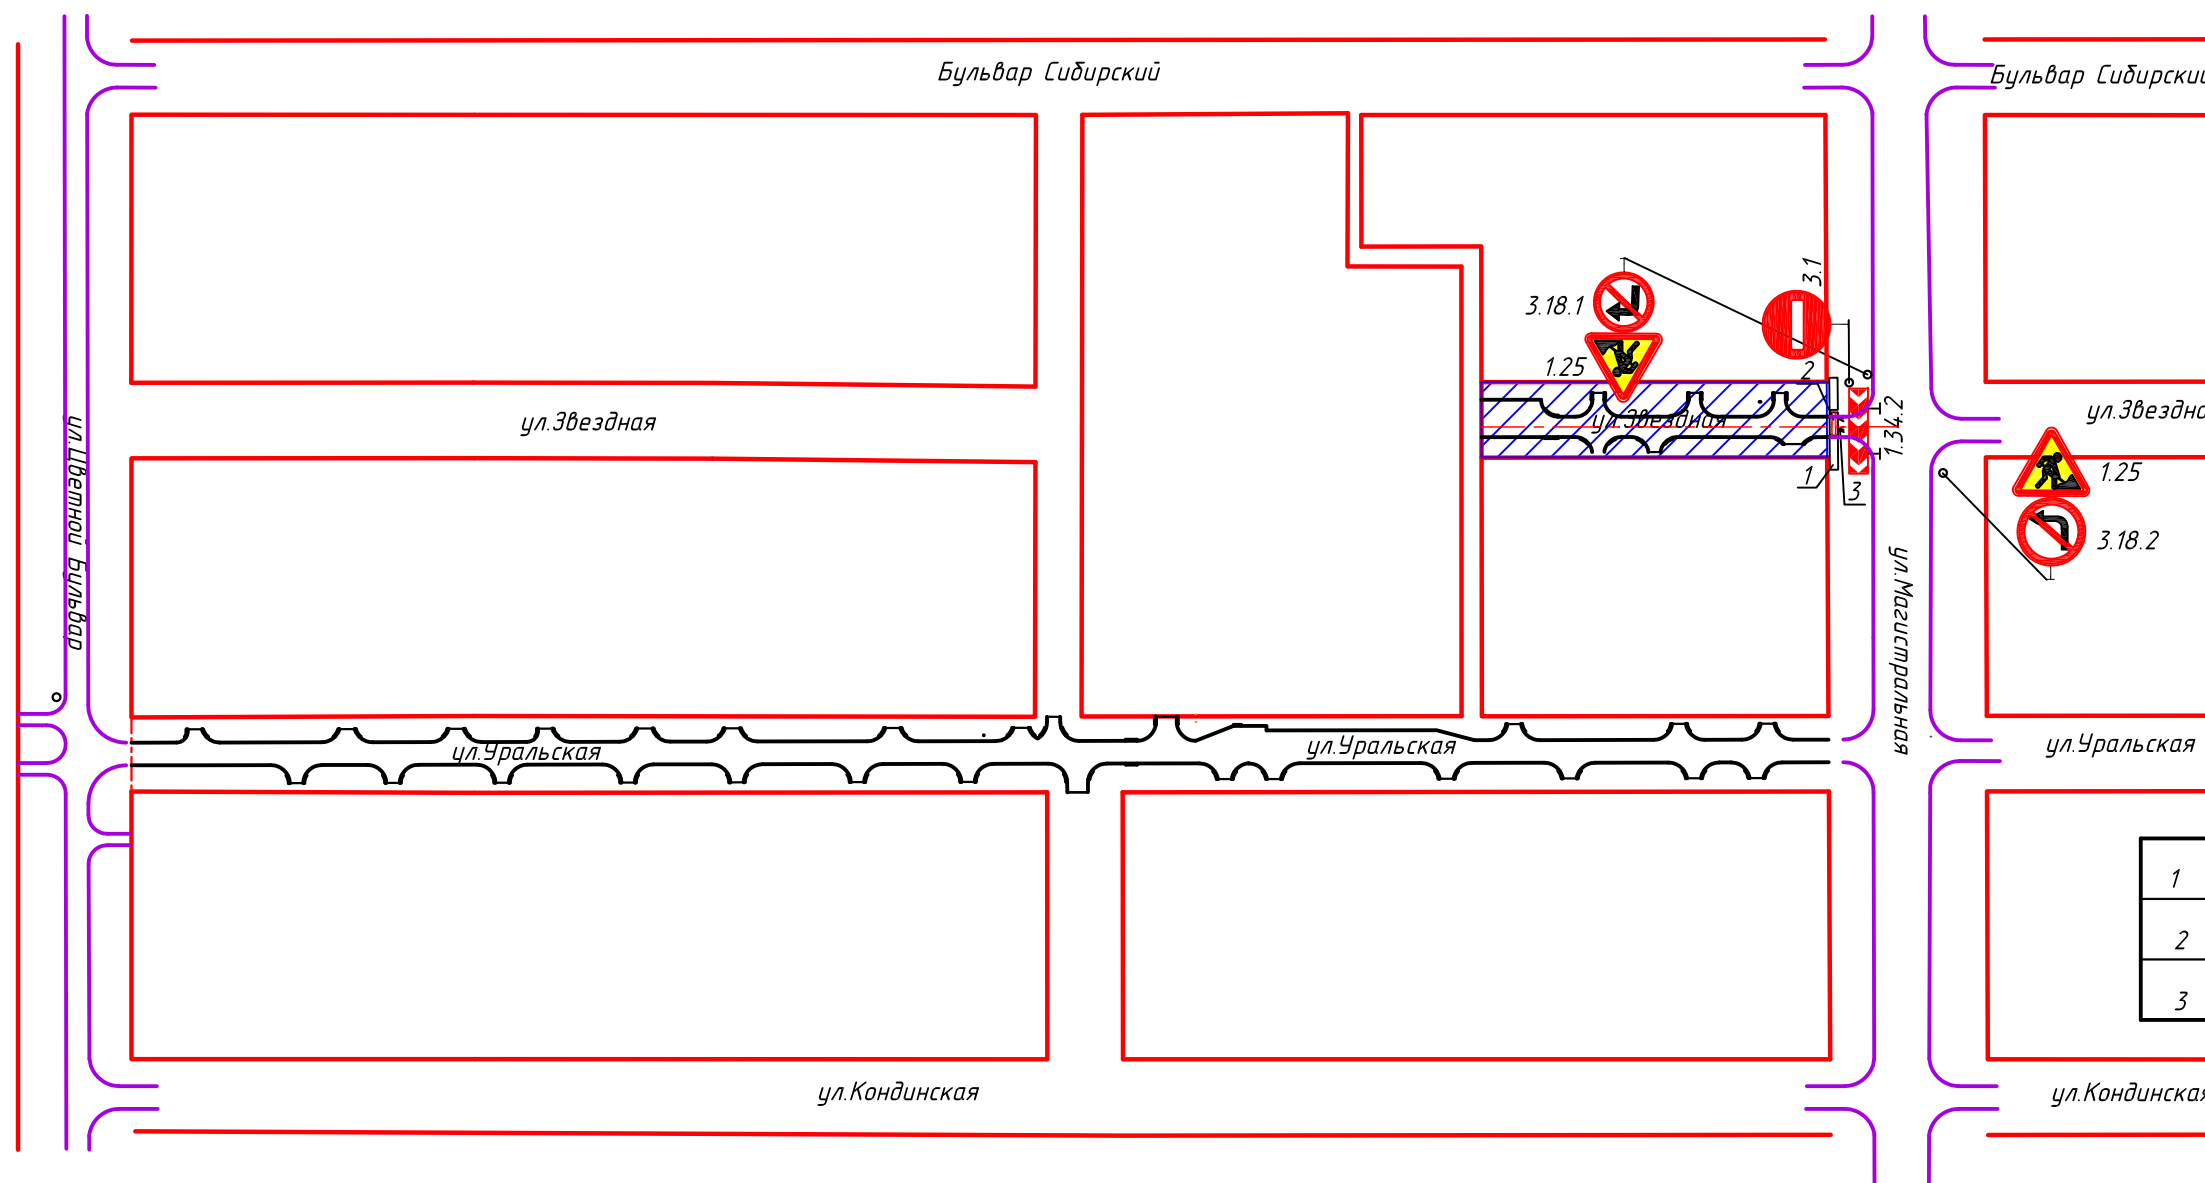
Бульвар Сибирский

Бульвар Сибирски

ул.Цветной бульвар

ул.Звездная

3.18.1

1.25

3.1

2

ул.Звездная

1

1.34.2

1

3

ул.Звездна

1.25

3.18.2

ул.Магистральная

ул.Уральская

ул.Уральская

ул.Уральская

1

2

3

ул.Кондинская

ул.Кондинская